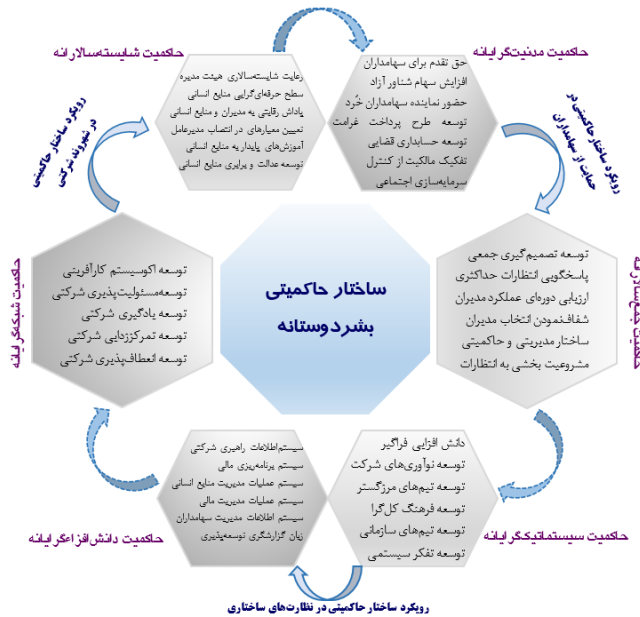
حاکمیت شایسته‌سالارانه

حاکمیت مدنیت‌گرایانه

رعایت شایسته‌سالاری هیئت مدیره
سطح حرفه‌ای‌گرایی منابع انسانی
پاداش رقابتی به مدیران و منابع انسانی
تعیین معیارهای در انتصاب مدیرعامل
آموزش‌های پایدار به منابع انسانی
توسعه عدالت و برابری منابع انسانی

حق تقدم برای سهامداران
افزایش سهام شناور آزاد
حضور نماینده سهامداران خُرد
توسعه طرح پرداخت غرامت
توسعه حسابداری قضایی
تفکیک مالکیت از کنترل
سرمایه‌سازی اجتماعی

رویکرد ساختار حاکمیتی در شیوه شرکتی

رویکرد ساختار حاکمیتی در حمایت از سهامداران

حاکمیت شبکه‌گرایانه

حاکمیت جمع‌گرایانه

توسعه اکوسیستم کارآفرینی
توسعه‌مسئولیت‌پذیری شرکتی
توسعه یادگیری شرکتی
توسعه تمرکززدایی شرکتی
توسعه انعطاف‌پذیری شرکتی

ساختار حاکمیتی بشردوستانه

توسعه تصمیم‌گیری جمعی
پاسخگویی انتظارات حداکثری
ارزیابی دوره‌ای عملکرد مدیران
شفاف‌نمودن انتخاب مدیران
ساختار مدیریتی و حاکمیتی
مشروعیت بخشی به انتظارات

سیستم‌اطلاعات راهبری شرکتی
سیستم برنامه‌ریزی مالی
سیستم عملیات مدیریت منابع انسانی
سیستم عملیات مدیریت مالی
سیستم اطلاعات مدیریت سهامداران
زبان گزارشگری توسعه‌پذیری

دانش افزایی فراگیر
توسعه نوآوری‌های شرکت
توسعه تیم‌های مرزگستر
توسعه فرهنگ کارگرا
توسعه تیم‌های سازمانی
توسعه تفکر سیستمی

حاکمیت دانش‌افزاگرایانه

حاکمیت سیستماتیک‌گرایانه

رویکرد ساختار حاکمیتی در نظارت‌های ساختاری